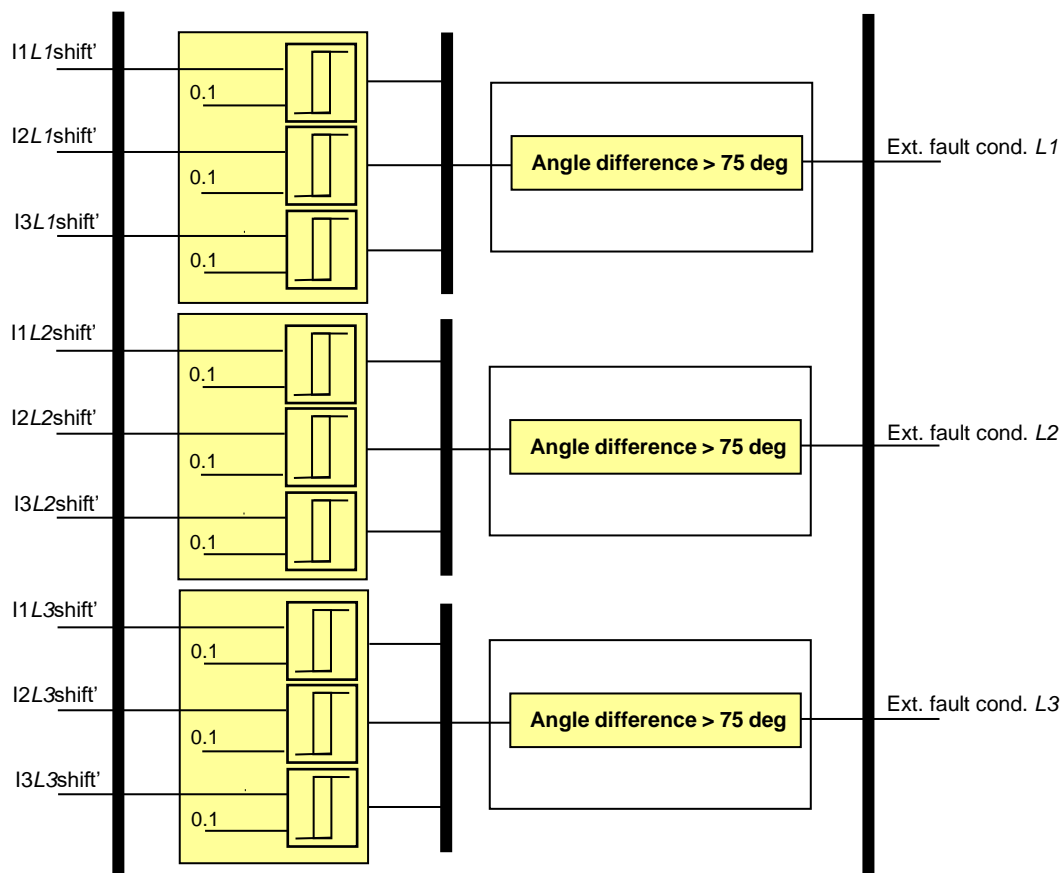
I1L1shift'

0.1

I2L1shift'

0.1

I3L1shift'

0.1

Angle difference > 75 deg

Ext. fault cond. L1

I1L2shift'

0.1

I2L2shift'

0.1

I3L2shift'

0.1

Angle difference > 75 deg

Ext. fault cond. L2

I1L3shift'

0.1

I2L3shift'

0.1

I3L3shift'

0.1

Angle difference > 75 deg

Ext. fault cond. L3